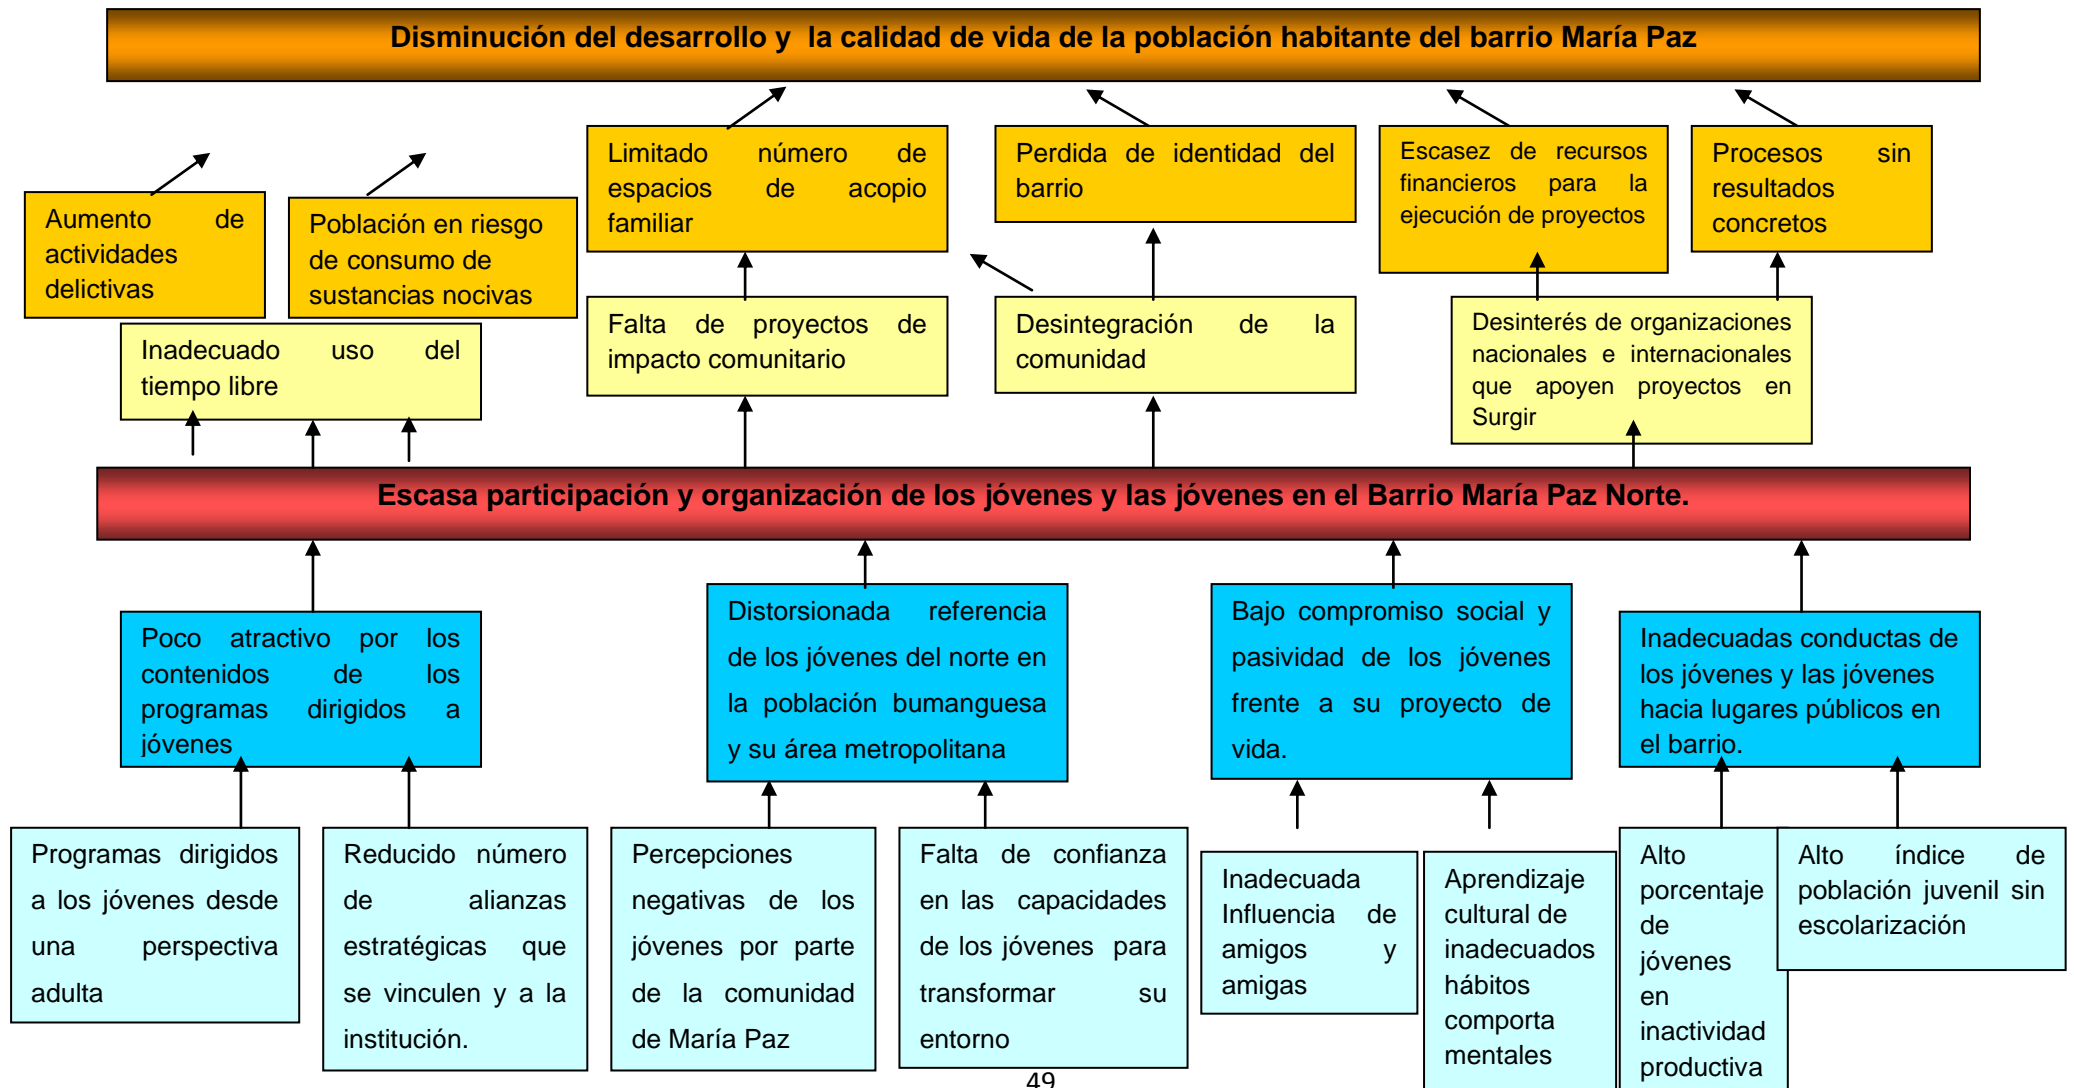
Disminución del desarrollo y la calidad de vida de la población habitante del barrio María Paz

Aumento de actividades delictivas

Población en riesgo de consumo de sustancias nocivas

Limitado número de espacios de acopio familiar

Perdida de identidad del barrio

Escasez de recursos financieros para la ejecución de proyectos

Procesos sin resultados concretos

Inadecuado uso del tiempo libre

Falta de proyectos de impacto comunitario

Desintegración de la comunidad

Desinterés de organizaciones nacionales e internacionales que apoyen proyectos en Surgir

Escasa participación y organización de los jóvenes y las jóvenes en el Barrio María Paz Norte.

Poco atractivo por los contenidos de los programas dirigidos a jóvenes

Distorsionada referencia de los jóvenes del norte en la población bumanguesa y su área metropolitana

Bajo compromiso social y pasividad de los jóvenes frente a su proyecto de vida.

Inadecuadas conductas de los jóvenes y las jóvenes hacia lugares públicos en el barrio.

Programas dirigidos a los jóvenes desde una perspectiva adulta

Reducido número de alianzas estratégicas que se vinculen y a la institución.

Percepciones negativas de los jóvenes por parte de la comunidad de María Paz

Falta de confianza en las capacidades de los jóvenes para transformar su entorno

Inadecuada Influencia de amigos y amigas

Aprendizaje cultural de inadecuados hábitos comporta mentales

Alto porcentaje de jóvenes en inactividad productiva

Alto índice de población juvenil sin escolarización

49